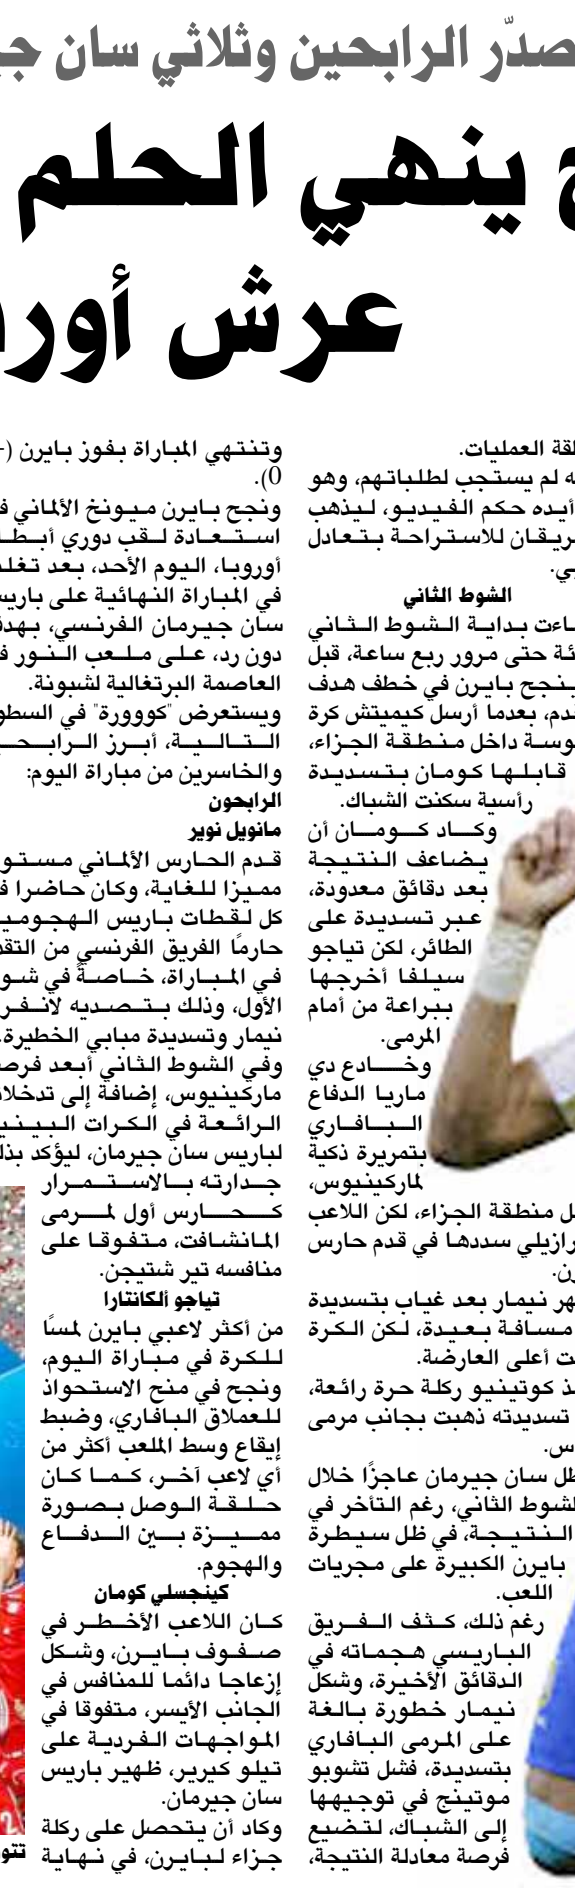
صدّر الرابحين وثلاثي سان جي

ع ينهي الحلم

عرش أور

لقة العمليات.
ه لم يستجب لطلباتهم، وهو أيده حكم الفيديو، ليذهب فريقان للاستراحة بتعادل بي.

الشوط الثاني
ءات بداية الشوط الثاني ئة حتى مرور ربع ساعة، قبل ينجح بايرن في خطف هدف دم، بعدما أرسل كيميتش كرة وسة داخل منطقة الجزاء، قابلها كومان بتسديدة رأسية سكنت الشباك.

وكاد كومان أن يضاعف النتيجة بعد دقائق معدودة، عبر تسديدة على الطائر، لكن تياجو سيلفا أخرجها ببراعة من أمام المرمى.

وخادع دي ماريا الدفاع البافاري بتمريرة ذكية لماركينيوس، ل منطقة الجزاء، لكن اللاعب رازيلي سددها في قدم حارس رن.

هر نيمار بعد غياب بتسديدة مسافة بعيدة، لكن الكرة ت أعلى العارضة.
د كوتينيو ركلة حرة رائعة، تسديدته ذهبت بجانب مرمى س.

ظل سان جيرمان عاجزًا خلال لشوط الثاني، رغم التأخر في النتيجة، في ظل سيطرة بايرن الكبيرة على مجريات اللعب.

رغم ذلك، كشف الفريق الباريسي هجماته في الدقائق الأخيرة، وشكل نيمار خطورة بالغة على المرمى البافاري بتسديدة، فشل تشوبو موتينج في توجيهها إلى الشباك، لتضيع فرصة معادلة النتيجة،

وتنتهي المباراة بفوز بايرن (- 0).
ونجح بايرن ميونخ الألماني في استعادة لقب دوري أبط أوروبا، اليوم الأحد، بعد تغل في المباراة النهائية على باريس سان جيرمان الفرنسي، بهدف دون رد، على ملعب النور في العاصمة البرتغالية لشبونة.
ويستعرض "كووورة" في السطو التالية، أبرز الرابح والخاسرين من مباراة اليوم:

الرابحون
مانويل نوير
قدم الحارس الألماني مستو مميزا للغاية، وكان حاضرا ف كل لقطات باريس الهجومي حارمًا الفريق الفرنسي من التق في المباراة، خاصةً في شو الأول، وذلك بتصديه لانفر نيمار وتسديدة مبابي الخطيرة. وفي الشوط الثاني أبعد فرص ماركينيوس، إضافة إلى تدخلا الرائعة في الكرات البين لباريس سان جيرمان، ليؤكد بذ جدارته بالاستمرار كحارس أول لمرمى المانشافت، متفوقا على منافسه تير شتيجن.

تياجو ألكانتارا
من أكثر لاعبي بايرن لمسًا للكرة في مباراة اليوم، ونجح في منح الاستحواذ للعملاق البافاري، وضبط إيقاع وسط الملعب أكثر من أي لاعب آخر، كما كان حلقة الوصل بصورة مميزة بين الدفاع والهجوم.

كينجسلي كومان
كان اللاعب الأخطر في صفوف بايرن، وشكل إزعاجا دائما للمنافس في الجانب الأيسر، متفوقا في المواجهات الفردية على تيلو كيرير، ظهير باريس سان جيرمان.
وكاد أن يتحصل على ركلة جزاء لبايرن، في نهاية

تتو